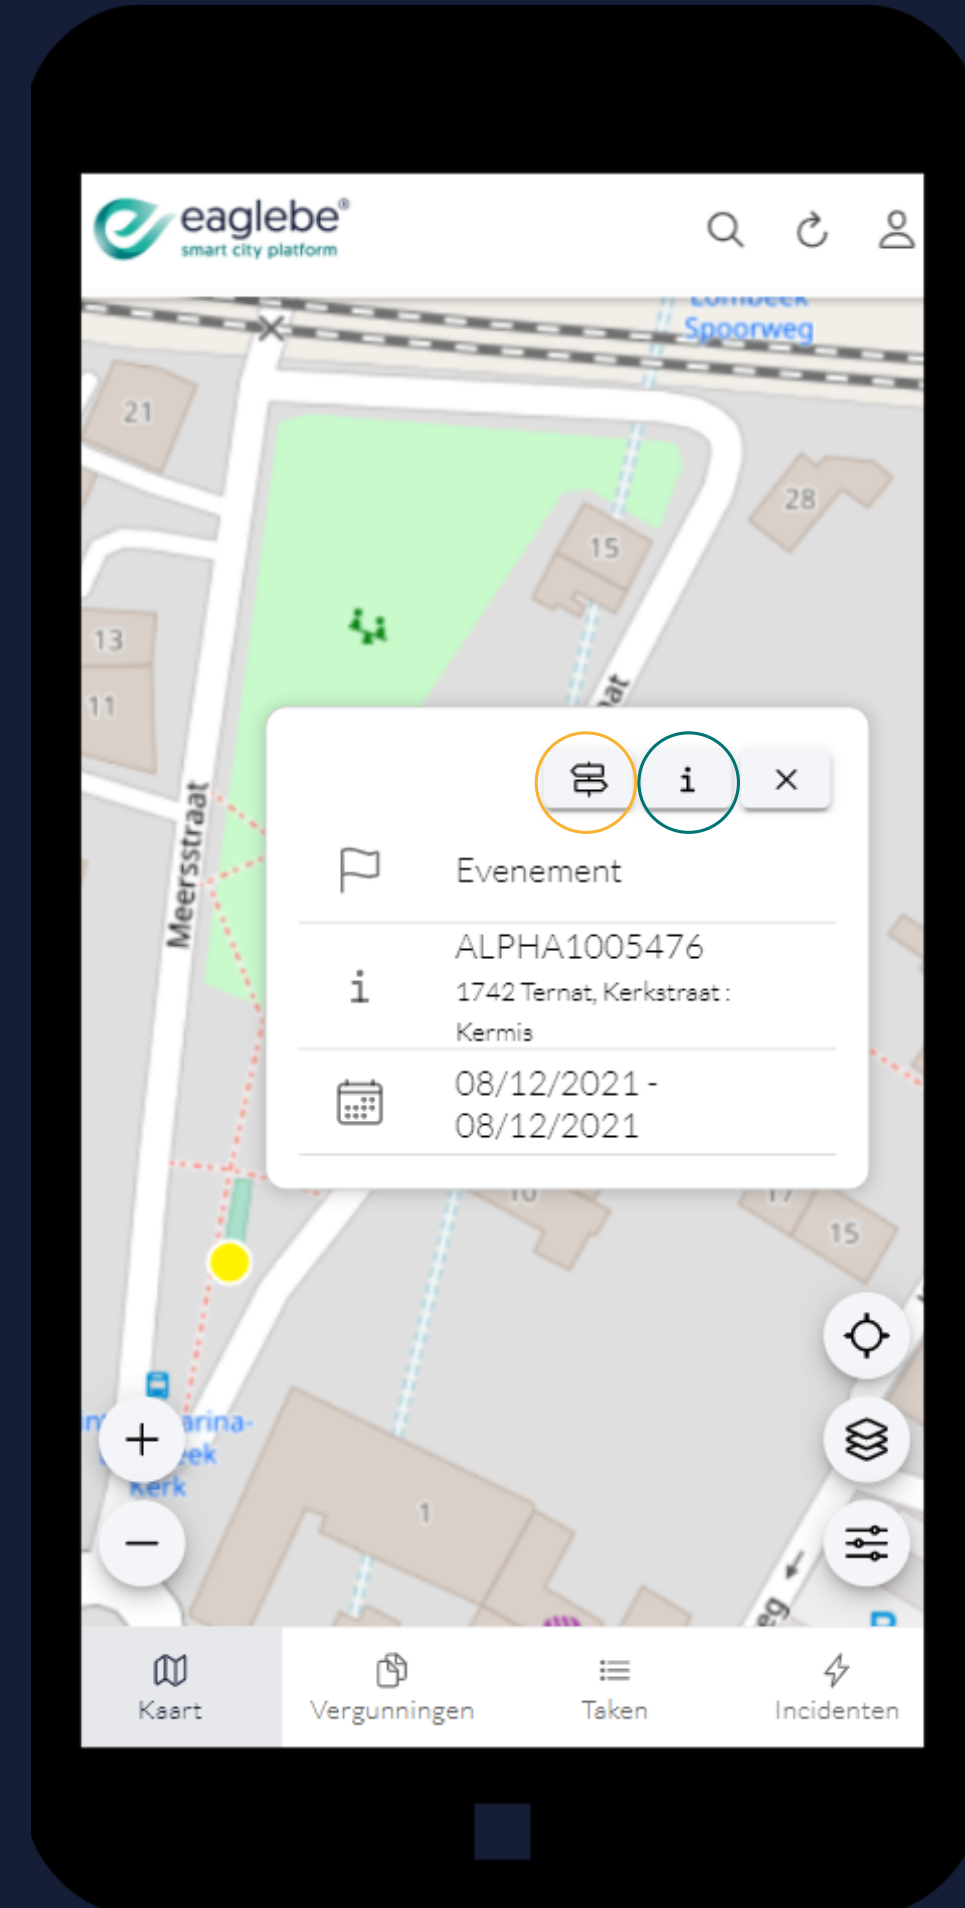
eaglebe®
smart city platform

Lombeek
Spoorweg

21
28
15
13
11
Meersstraat

i ×

Evenement

ALPHA1005476
1742 Ternat, Kerkstraat : Kermis

08/12/2021 - 08/12/2021

10
17
15
1
arina-
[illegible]ek
Kerk

+
−

Kaart
Vergunningen
Taken
Incidenten